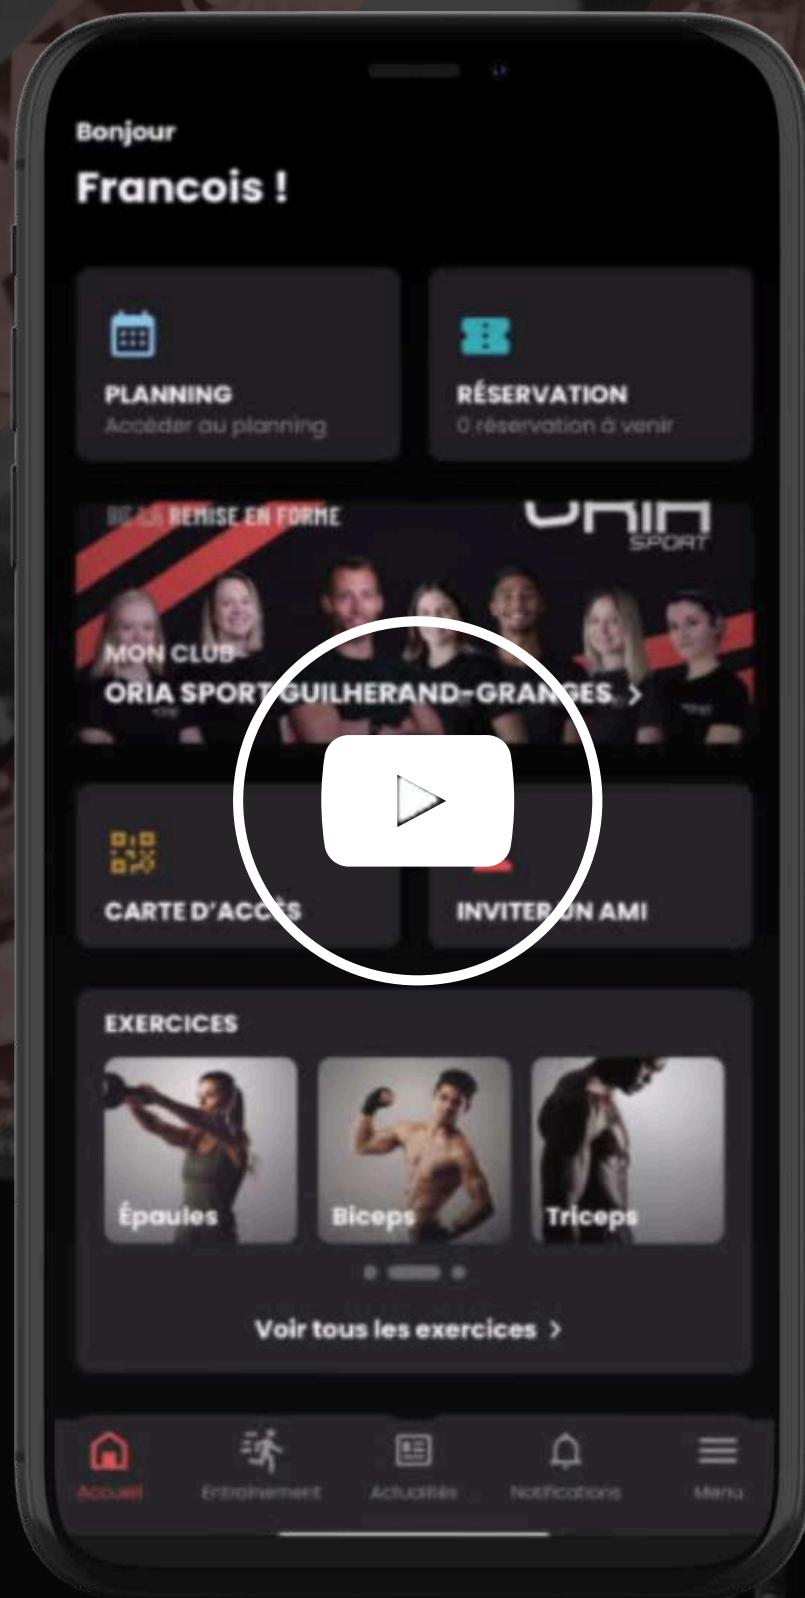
Bonjour

Francois !

PLANNING
Accéder au planning

RÉSERVATION
0 réservation à venir

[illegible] REMISE EN FORME

ORIA SPORT

MON CLUB
ORIA SPORT GUILHERAND-GRANGES >

CARTE D'ACCÈS

INVITER UN AMI

EXERCICES

Épaules

Biceps

Triceps

Voir tous les exercices >

Accueil

Entraînement

Actualités

Notifications

Menu